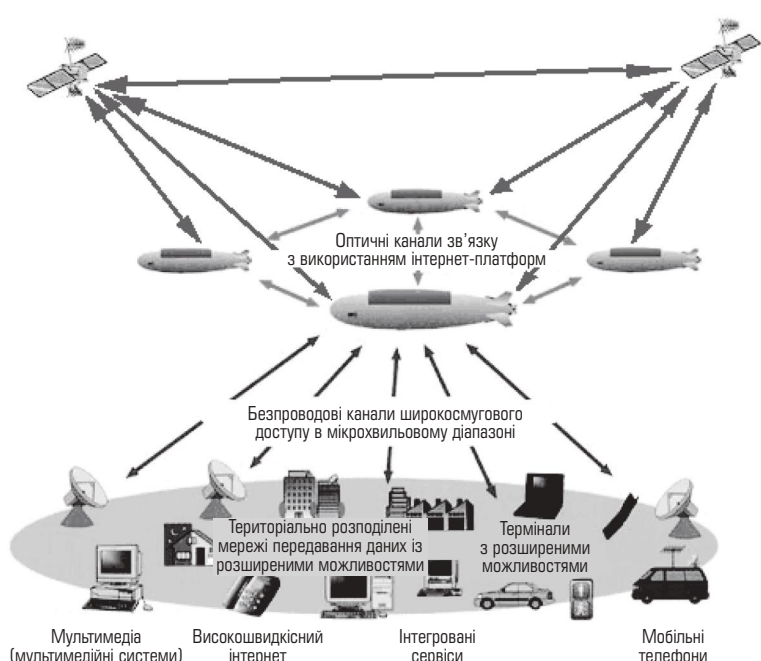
Оптичні канали зв'язку з використанням інтернет-платформ

Безпроводові канали широкосмугового доступу в мікрохвильовому діапазоні

Територіально розподілені мережі передавання даних із розширеними можливостями

Термінали з розширеними можливостями

Мультимедіа (мультимедійні системи)

Високошвидкісний інтернет

Інтегровані сервіси

Мобільні телефони